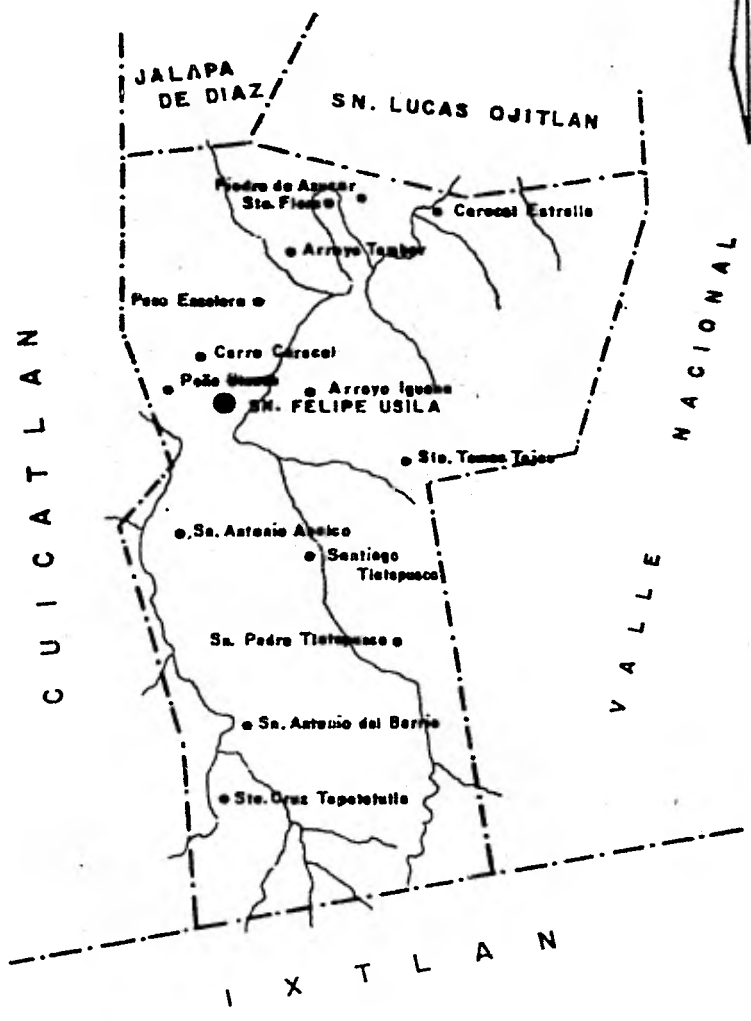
JALAPA DE DIAZ

SN. LUCAS OJITLAN

Piedra de Azucar

Sta. Flora

Carocol Estrella

Arroyo Tambor

Paso Escalera

CUICATLAN

Cerro Caracol

Peña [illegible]

Arroyo Iguana

SN. FELIPE USILA

Sta. Tomas Tejas

NACIONAL

Sn. Antonio Analco

Santiago Tlatepusco

Sn. Pedro Tlatepusco

VALLE

Sn. Antonio del Barrio

Sta. Cruz Tepetotutla

IXTLAN